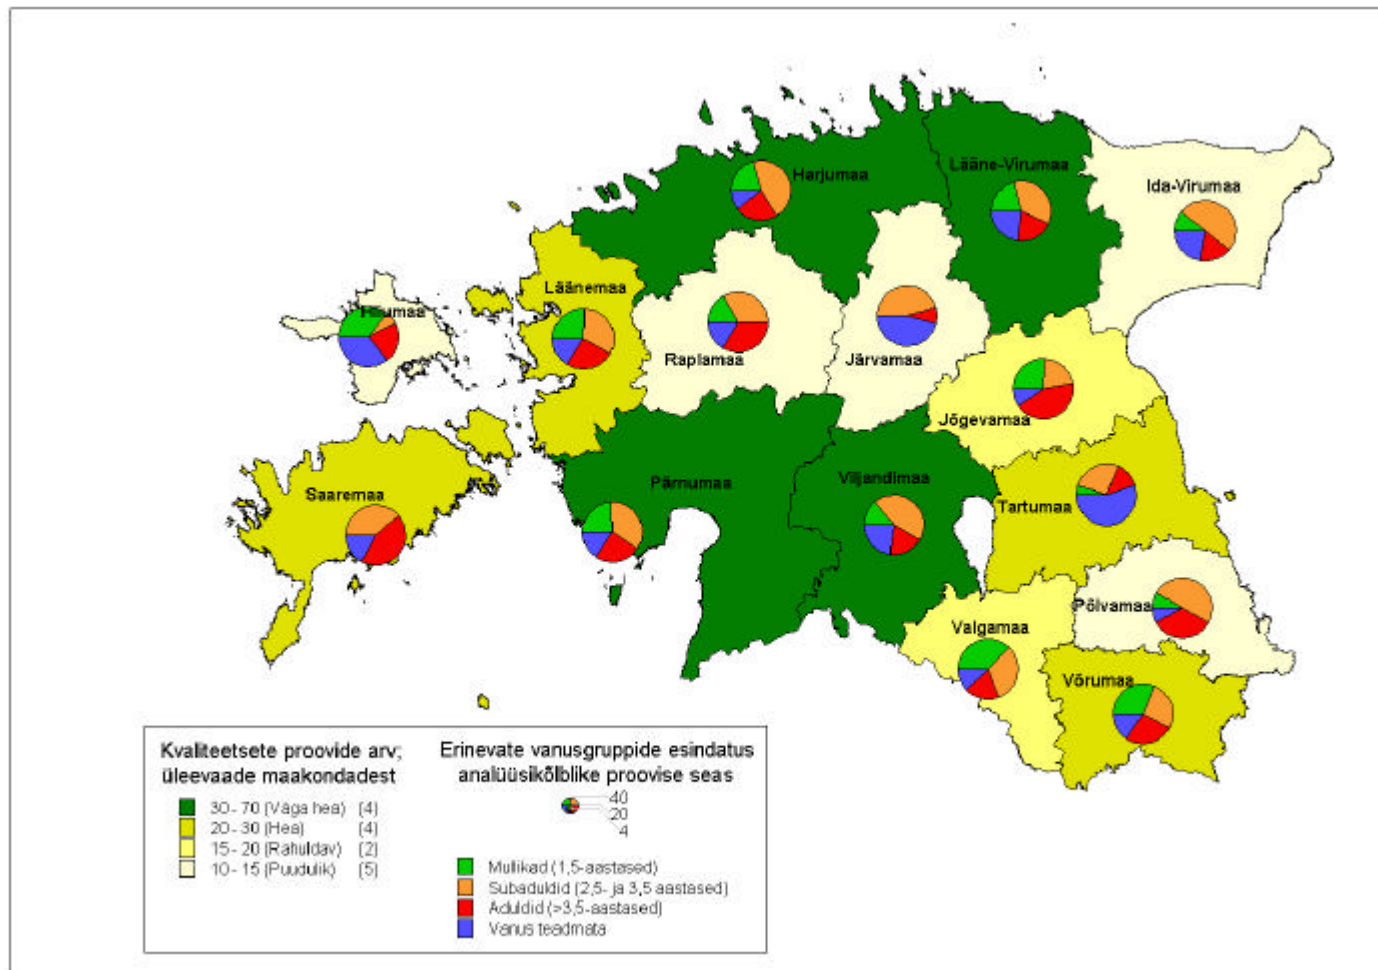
Harjumaa
Lääne-Virumaa
Ida-Virumaa
Läänemaa
Hiiumaa
Raplamaa
Järvamaa
Jõgevamaa
Saaremaa
Pärnumaa
Viljandimaa
Tartumaa
Põlvamaa
Valgamaa
Võrumaa

Kvaliteetsete proovide arv; üleevaade maakondadest

30 - 70 (Väga hea) (4)
20 - 30 (Hea) (4)
15 - 20 (Rahuldav) (2)
10 - 15 (Puudulik) (5)

Erinevate vanusgruppide esindatus analüüsikõlblike proovise seas

40
20
4

Mullikad (1,5-aastased)
Subaduldid (2,5- ja 3,5 aastased)
Aduldid (>3,5-aastased)
Vanus teadmata